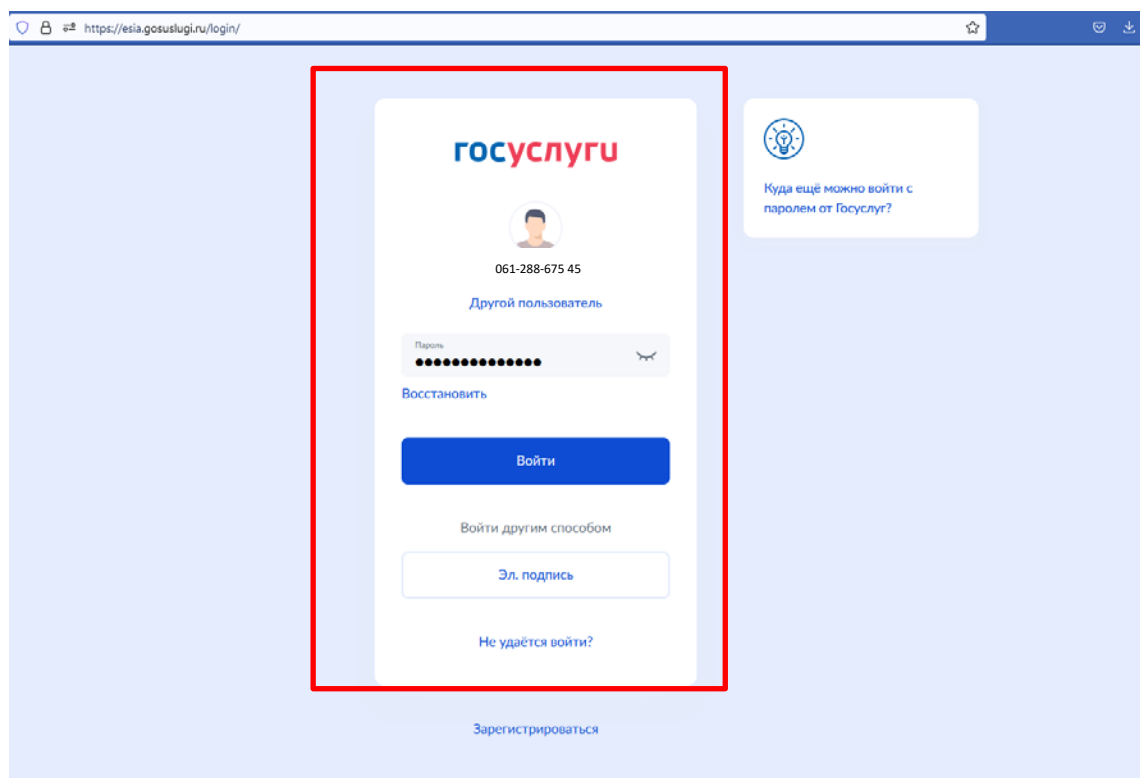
https://esia.gosuslugi.ru/login/

госуслуги

061-288-675 45

Другой пользователь

Пароль
••••••••••••••

Восстановить

Войти

Войти другим способом

Эл. подпись

Не удаётся войти?

Куда ещё можно войти с паролем от Госуслуг?

Зарегистрироваться